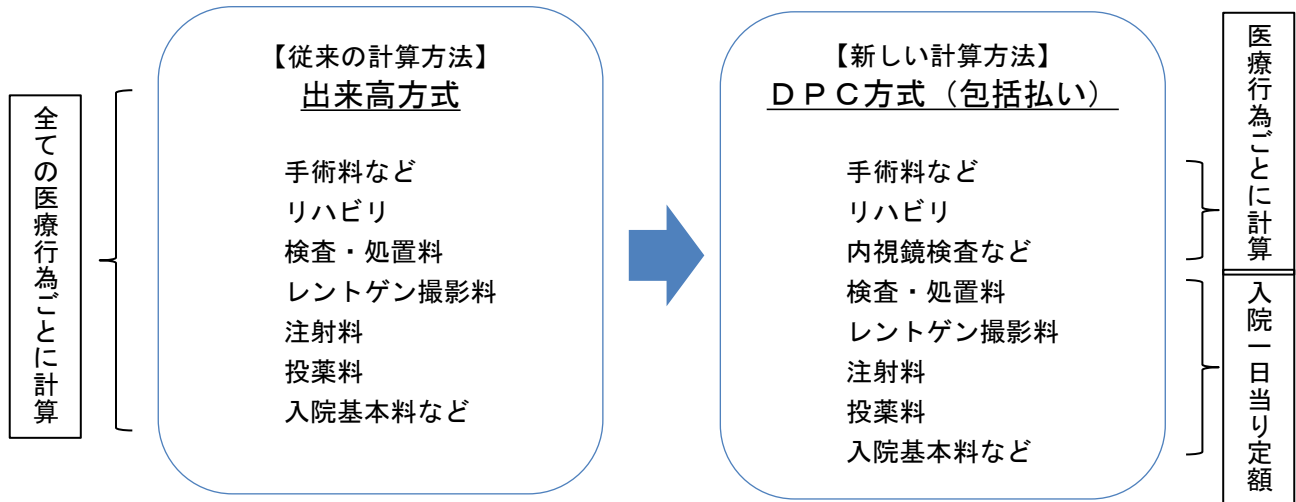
全ての医療行為ごとに計算

【従来の計算方法】
出来高方式

手術料など
リハビリ
検査・処置料
レントゲン撮影料
注射料
投薬料
入院基本料など

【新しい計算方法】
ＤＰＣ方式（包括払い）

手術料など
リハビリ
内視鏡検査など
検査・処置料
レントゲン撮影料
注射料
投薬料
入院基本料など

医療行為ごとに計算

入院一日当り定額